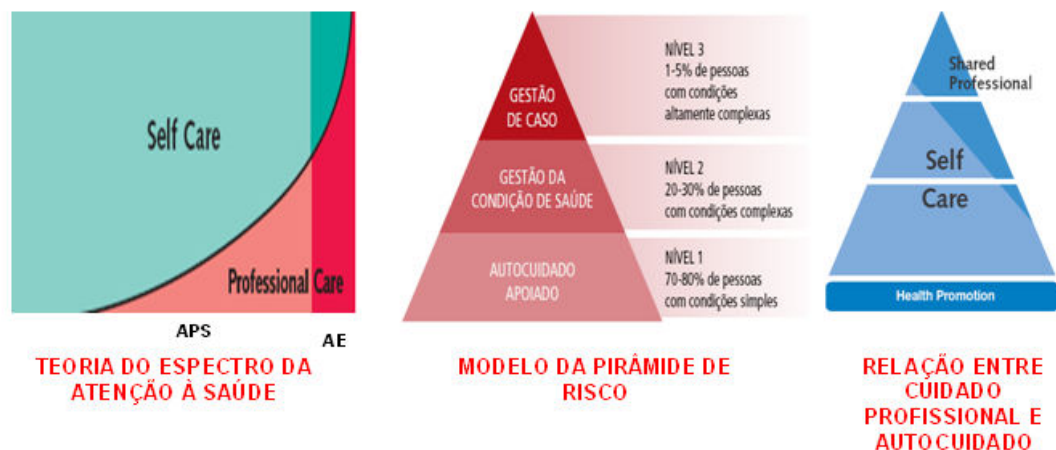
Self Care

Professional Care

APS

AE

TEORIA DO ESPECTRO DA ATENÇÃO À SAÚDE

GESTÃO DE CASO

NÍVEL 3
1-5% de pessoas com condições altamente complexas

GESTÃO DA CONDIÇÃO DE SAÚDE

NÍVEL 2
20-30% de pessoas com condições complexas

AUTOCUIDADO APOIADO

NÍVEL 1
70-80% de pessoas com condições simples

MODELO DA PIRÂMIDE DE RISCO

Shared
Professional

Self

Care

Health Promotion

RELAÇÃO ENTRE CUIDADO PROFISSIONAL E AUTOCUIDADO